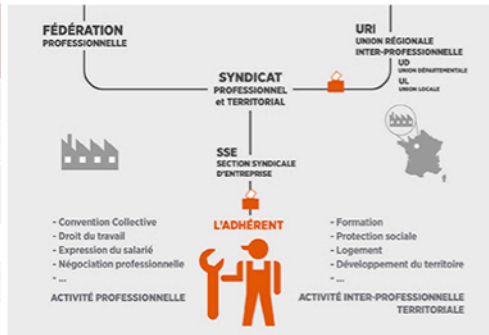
FÉDÉRATION
PROFESSIONNELLE

URI
UNION RÉGIONALE
INTER-PROFESSIONNELLE
UD
UNION DÉPARTEMENTALE
UL
UNION LOCALE

SYNDICAT
PROFESSIONNEL
et TERRITORIAL

SSE
SECTION SYNDICALE
D'ENTREPRISE

L'ADHÉRENT

- Convention Collective
- Droit du travail
- Expression du salarié
- Négociation professionnelle
- ...
ACTIVITÉ PROFESSIONNELLE

- Formation
- Protection sociale
- Logement
- Développement du territoire
- ...
ACTIVITÉ INTER-PROFESSIONNELLE
TERRITORIALE